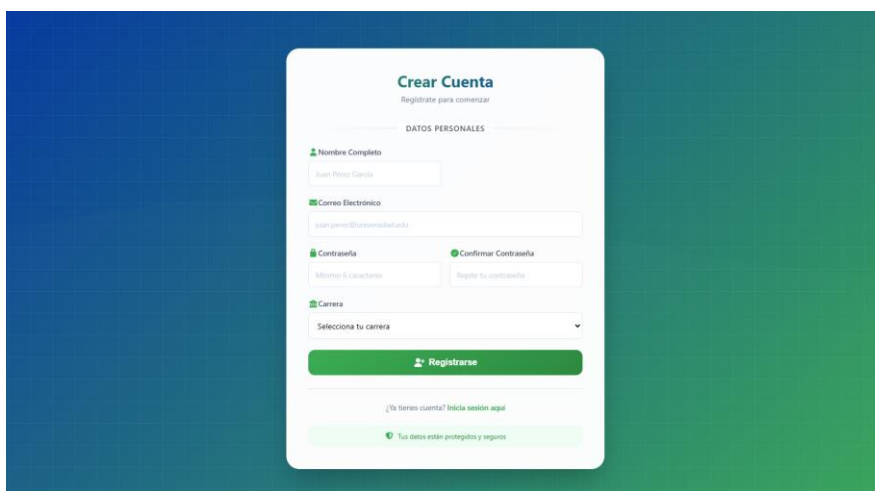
Crear Cuenta

Regístrate para comenzar

DATOS PERSONALES

Nombre Completo

Juan Pérez García

Correo Electrónico

juan.perez@universidad.edu

Contraseña

Mínimo 6 caracteres

Confirmar Contraseña

Repite tu contraseña

Carrera

Selecciona tu carrera

Registrarse

¿Ya tienes cuenta? Inicia sesión aquí

Tus datos están protegidos y seguros